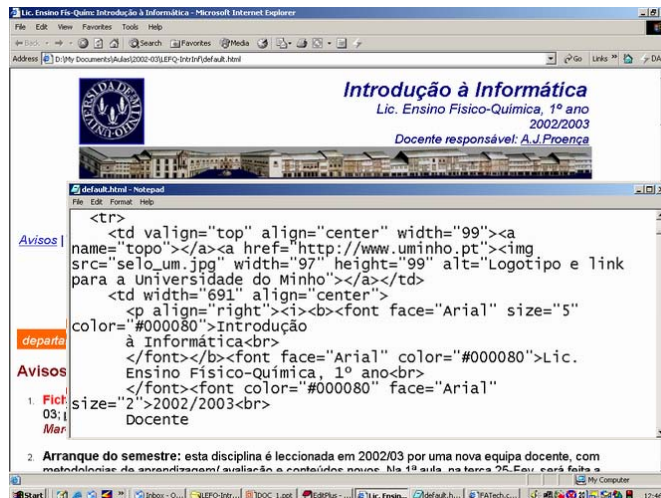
Lic. Ensino Fis-Quim: Introdução à Informática - Microsoft Internet Explorer

File Edit View Favorites Tools Help

Back Search Favorites Media

Address D:\My Documents\Aulas\2002-03\LEFQ-IntrInf\default.html

Go Links

Introdução à Informática
Lic. Ensino Fisico-Quimica, 1º ano
2002/2003
Docente responsável: A.J.Proença

default.html - Notepad
File Edit Format Help

<tr>
<td valign="top" align="center" width="99"><a name="topo"></a><a href="http://www.uminho.pt"><img src="selo_um.jpg" width="97" height="99" alt="Logotipo e link para a Universidade do Minho"></a></td>
<td width="691" align="center">
<p align="right"><i><b><font face="Arial" size="5" color="#000080">Introdução
à Informática<br>
</font></b><font face="Arial" color="#000080">Lic.
Ensino Físico-Química, 1º ano<br>
</font><font color="#000080" face="Arial" size="2">2002/2003<br>
Docente

Avisos |

departa

Avisos

1. Fich
03;
Mar

2. Arranque do semestre: esta disciplina é leccionada em 2002/03 por uma nova equipa docente, com metodologias de aprendizagem/ avaliação e conteúdos novos. Na 1ª aula, na terça 25-Fev, será feita a

My Computer

Start Inbox - O... LEFQ-Intr... DOC 1.ppt EditPlus - ... Lic. Ensin... default.h... FATech.c... 12:46